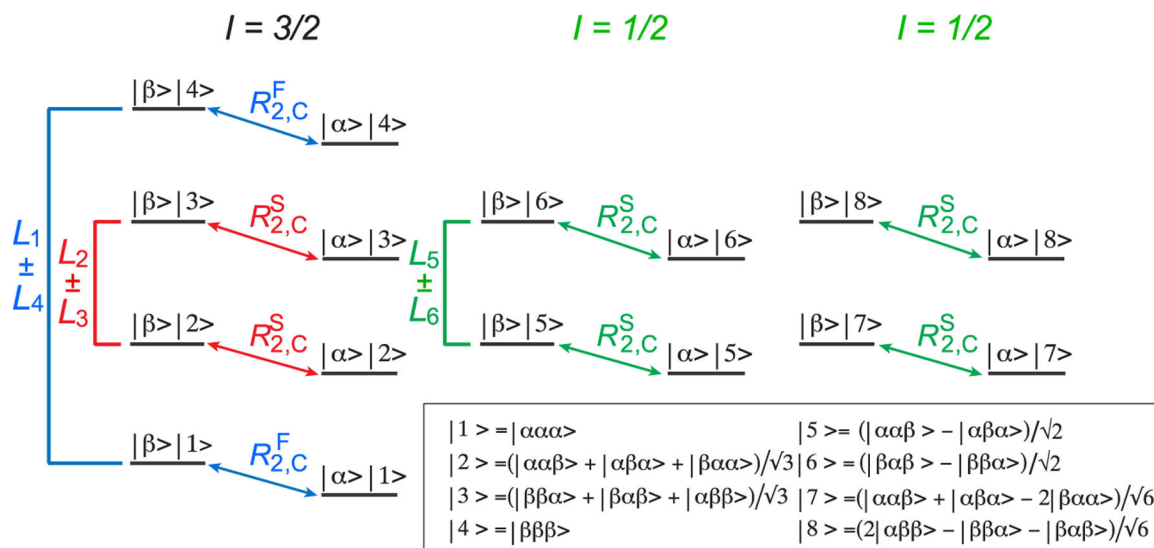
$I = 3/2$ $I = 1/2$ $I = 1/2$

$|\beta>|4>$ $R^F_{2,C}$ $|\alpha>|4>$

$|\beta>|3>$ $R^S_{2,C}$ $|\alpha>|3>$ $|\beta>|6>$ $R^S_{2,C}$ $|\alpha>|6>$ $|\beta>|8>$ $R^S_{2,C}$ $|\alpha>|8>$

$L_1$ $\pm$ $L_4$ $L_2$ $\pm$ $L_3$ $L_5$ $\pm$ $L_6$

$|\beta>|2>$ $R^S_{2,C}$ $|\alpha>|2>$ $|\beta>|5>$ $R^S_{2,C}$ $|\alpha>|5>$ $|\beta>|7>$ $R^S_{2,C}$ $|\alpha>|7>$

$|\beta>|1>$ $R^F_{2,C}$ $|\alpha>|1>$

$|1> = |\alpha\alpha\alpha>$
$|2> = (|\alpha\alpha\beta> + |\alpha\beta\alpha> + |\beta\alpha\alpha>)/\sqrt{3}$
$|3> = (|\beta\beta\alpha> + |\beta\alpha\beta> + |\alpha\beta\beta>)/\sqrt{3}$
$|4> = |\beta\beta\beta>$
$|5> = (|\alpha\alpha\beta> - |\alpha\beta\alpha>)/\sqrt{2}$
$|6> = (|\beta\alpha\beta> - |\beta\beta\alpha>)/\sqrt{2}$
$|7> = (|\alpha\alpha\beta> + |\alpha\beta\alpha> - 2|\beta\alpha\alpha>)/\sqrt{6}$
$|8> = (2|\alpha\beta\beta> - |\beta\beta\alpha> - |\beta\alpha\beta>)/\sqrt{6}$